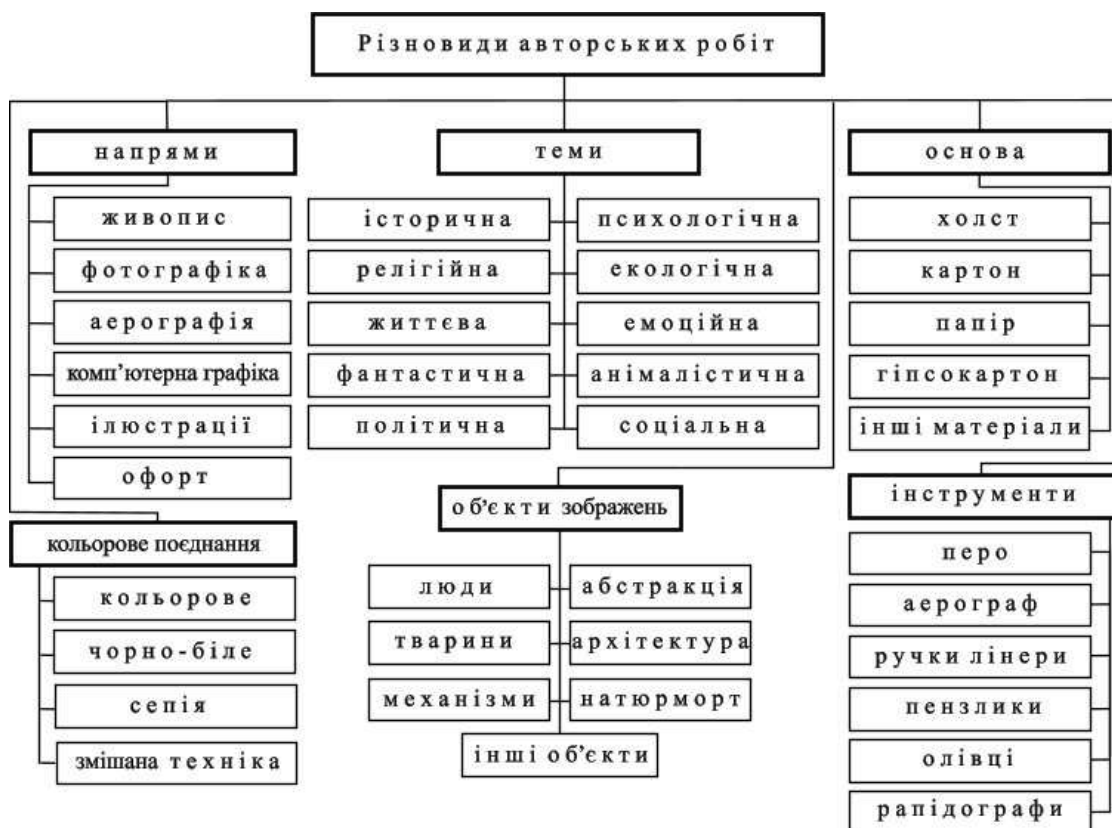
Різновиди авторських робіт

напрями
живопис
фотографіка
аерографія
комп'ютерна графіка
ілюстрації
офорт

теми
історична
релігійна
життєва
фантастична
політична
психологічна
екологічна
емоційна
анімалістична
соціальна

основа
холст
картон
папір
гіпсокартон
інші матеріали

кольорове поєднання
кольорове
чорно-біле
сепія
змішана техніка

об'єкти зображень
люди
тварини
механізми
абстракція
архітектура
натюрморт
інші об'єкти

інструменти
перо
аерограф
ручки лінери
пензлики
олівці
рапідографи